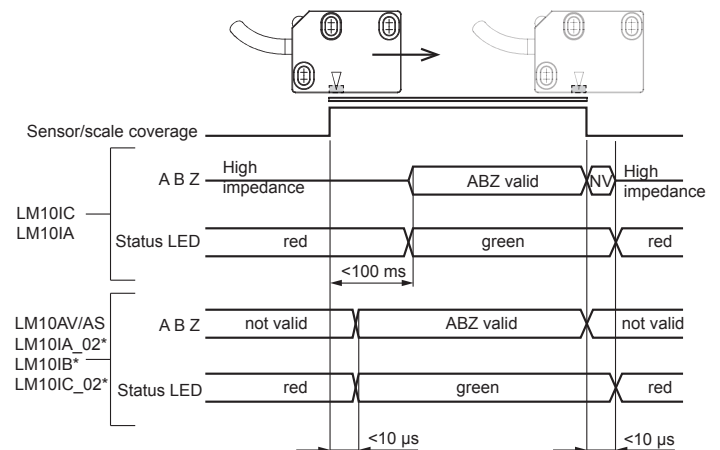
Sensor/scale coverage

LM10IC
LM10IA

A B Z
High impedance
ABZ valid
NV
High impedance

Status LED
red
green
red

<100 ms

LM10AV/AS
LM10IA_02*
LM10IB*
LM10IC_02*

A B Z
not valid
ABZ valid
not valid

Status LED
red
green
red

<10 µs
<10 µs